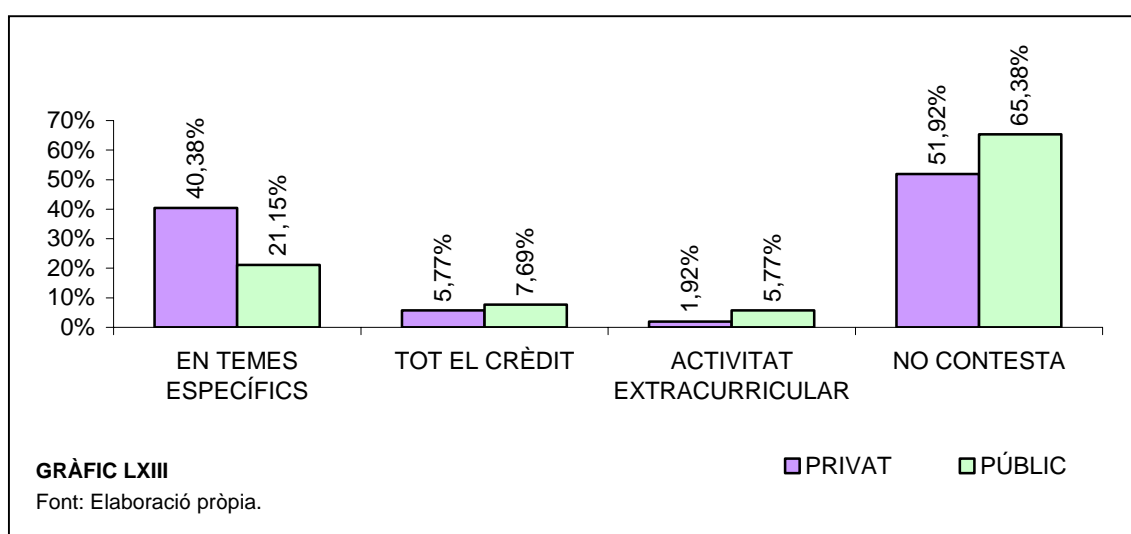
70%
60%
50%
40%
30%
20%
10%
0%

40,38%
21,15%
5,77%
7,69%
1,92%
5,77%
51,92%
65,38%

EN TEMES ESPECÍFICS
TOT EL CRÈDIT
ACTIVITAT EXTRACURRICULAR
NO CONTESTA

GRÀFIC LXIII
Font: Elaboració pròpia.

PRIVAT
PÚBLIC